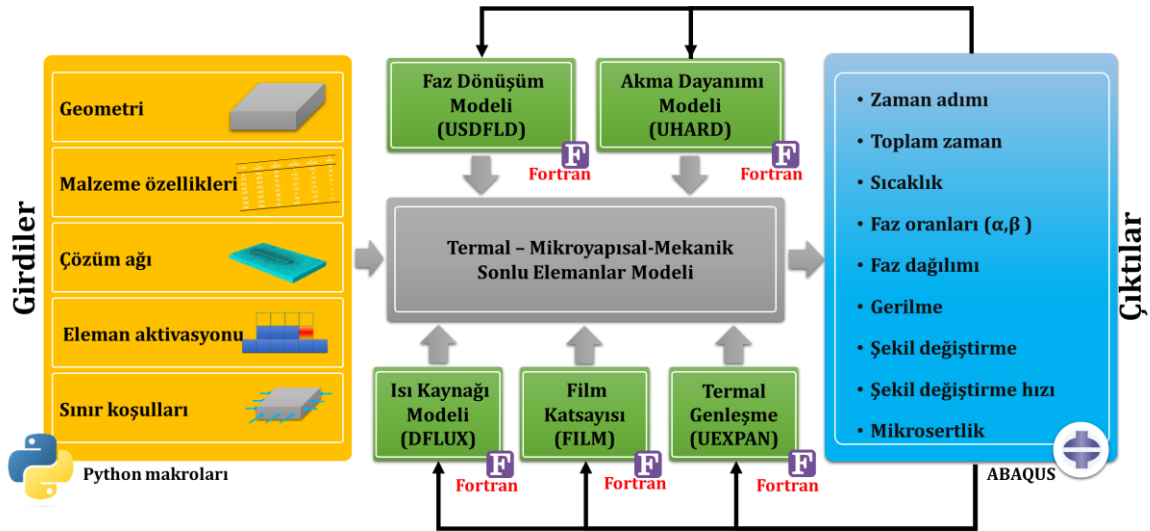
Girdiler

Geometri

Malzeme özellikleri

Çözüm ağı

Eleman aktivasyonu

Sınır koşulları

Python makroları

Faz Dönüşüm Modeli (USDFLD)

F
Fortran

Akma Dayanımı Modeli (UHARD)

F
Fortran

Termal – Mikroyapısal-Mekanik Sonlu Elemanlar Modeli

Isı Kaynağı Modeli (DFLUX)

F
Fortran

Film Katsayısı (FILM)

F
Fortran

Termal Genleşme (UEXPAN)

F
Fortran

• Zaman adımı
• Toplam zaman
• Sıcaklık
• Faz oranları (α,β )
• Faz dağılımı
• Gerilme
• Şekil değiştirme
• Şekil değiştirme hızı
• Mikrosertlik

ABAQUS

Çıktılar